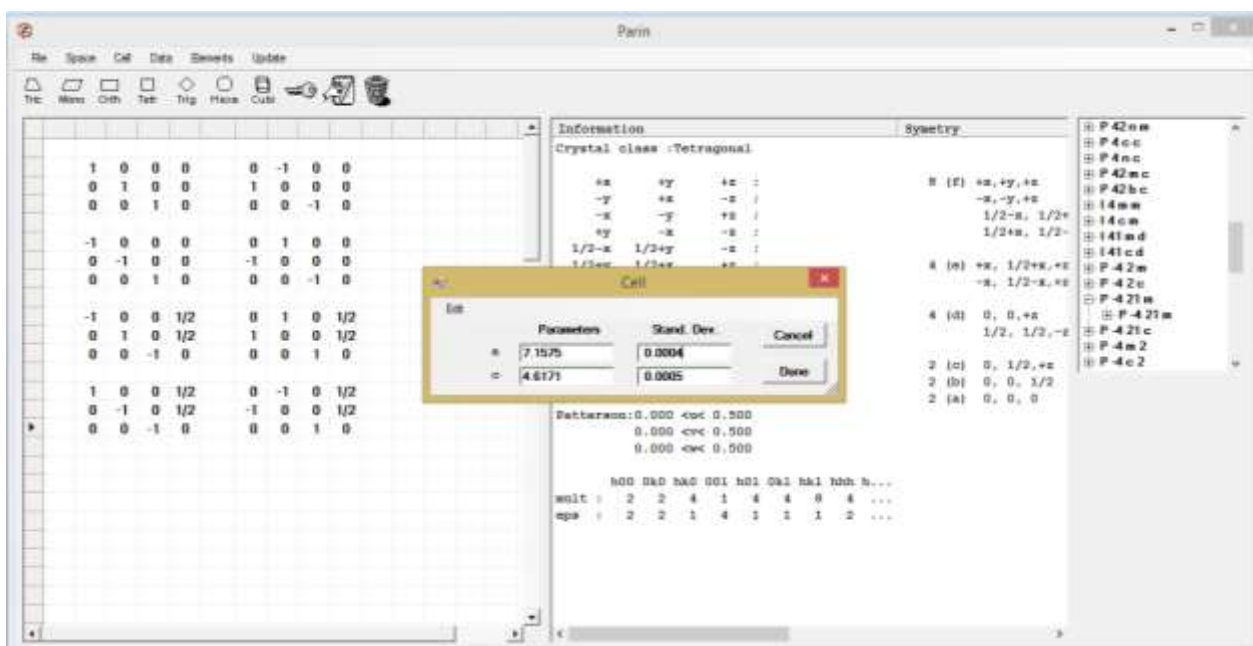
Parm

File Space Cell Data Elements Update

Tric Mono Orth Tetr Trig Hexa Cubi

1 0 0 0   0 -1 0 0
0 1 0 0   1 0 0 0
0 0 1 0   0 0 -1 0

-1 0 0 0   0 1 0 0
0 -1 0 0   -1 0 0 0
0 0 1 0   0 0 -1 0

-1 0 0 1/2   0 1 0 1/2
0 1 0 1/2   1 0 0 1/2
0 0 -1 0   0 0 1 0

1 0 0 1/2   0 -1 0 1/2
0 -1 0 1/2   -1 0 0 1/2
0 0 -1 0   0 0 1 0

Information
Crystal class :Tetragonal

+x +y +z ;
-y +x -z ;
-x -y +z ;
+y -x -z ;
1/2-x 1/2+y -z ;
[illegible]

Patterson:0.000 <x< 0.500
0.000 <y< 0.500
0.000 <z< 0.500

h00 0k0 hk0 00l h0l 0kl hkl hhh h...
mult : 2 2 4 1 4 4 8 4 ...
eps : 2 2 1 4 1 1 1 2 ...

Symetry

8 (f) +x,+y,+z
-x,-y,+z
1/2-x, 1/2+
1/2+x, 1/2-

4 (e) +x, 1/2+x,+z
-x, 1/2-x,+z

4 (d) 0, 0,+z
1/2, 1/2,-z

2 (c) 0, 1/2,+z
2 (b) 0, 0, 1/2
2 (a) 0, 0, 0

P 42 n m
P 4 c c
P 4 n c
P 42 m c
P 42 b c
I 4 m m
I 4 c m
I 41 m d
I 41 c d
P -4 2 m
P -4 2 c
P -4 21 m
P -4 21 m
P -4 21 c
P -4 m 2
P -4 c 2

Cell
Edit
Parameters Stand. Dev.
a 7.1575 0.0004
c 4.6171 0.0005
Cancel
Done